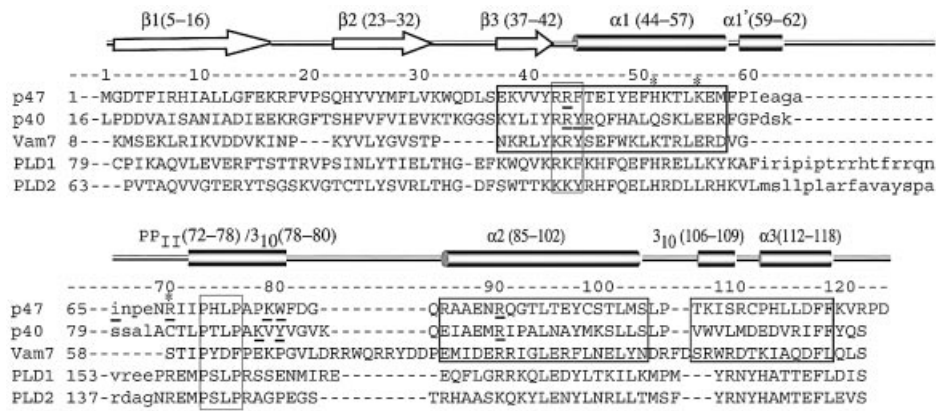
β1(5–16) β2 (23–32) β3 (37–42) α1 (44–57) α1'(59–62)

---1---------10--------20--------30--------40--------50---------60--------
p47 1--MGDTFIRHIALLGFEKRFVPSQHYVYMFLVKWQDLSEKVVYRRFTEIYEFHKTLKEMFPIeaga---------
p40 16-LPDDVAISANIADIEEKRGFTSHFVFVIEVKTKGGSKYLIYRRYRQFHALQSKLEERFGPdsk---------
Vam7 8---KMSEKLRIKVDDVKINP-----KYVLYGVSTP-------NKRLYKRYSEFWKLKTRLERDVG---------
PLD1 79---CPIKAQVLEVERFTSTTRVPSINLYTIELTHG-EFKWQVKRKFKHFQEFHRELLKYKAFirpiptrrhtfrrqn
PLD2 63---PVTAQVVGTERYTSGSKVGTCTLYSVRLTHG-DFSWTTKKKYRHFQELHRDLLRHKVLmsllplarfavayspa

PP$_{II}$(72–78) /3$_{10}$(78–80) α2 (85–102) 3$_{10}$ (106–109) α3(112–118)

--------70--------80---------90---------100--------110--------120--
p47 65--inpeNRIIPHLPAPKWFDG---------QRAAENRQGTLTEYCSTLMSLP---TKISRCPHLLDFFKVRPD
p40 79--ssalACTLPTLPAKVYVGVK--------QEIAEMRIPALNAYMKSLLSLP---VWVLMDEDVRIFFYQS
Vam7 58-------STIPYDFPEKPGVLDRRWQRRYDDPEMIDERRIGLERFLNELYNDRFDSRWRDTKIAQDFLQLS
PLD1 153-vreePREMPSLPRSSENMIRE---------EQFLGRRKQLEDYLTKILKMPM---YRNYHATTEFLDIS
PLD2 137-rdagNREMPSLPRAGPEGS----------TRHAASKQKYLENYLNRLLTMSF---YRNYHAMTEFLEVS